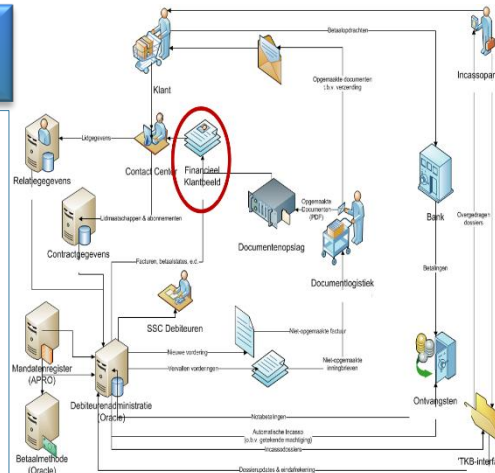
Klant

Incassopar

Betaalopdrachten

Opgemaakte documenten t.b.v. verzending

Uitgegevens

Relatiegegevens

Contact Center

Financieel Klantbeeld

Lidmaatschappen & abonnementen

Contractgegevens

Opgemaakte Documenten (PDF)

Documentenopslag

Documentlogistiek

Bank

Overgedragen dossiers

Facturen, betaalstatus, e.d.

Betalingen

SSC Debiteuren

Niet-opgemaakte factuur

Nieuwe vordering

Niet-opgemaakte inningbrieven

Mandatenregister (APRO)

Vervallen vorderingen

Ontvangsten

Debiteurenadministratie (Oracle)

Terugbetalingen

Automatische Incasso (o.b.v. getekende machtiging)

Incassodossiers

Betaalmethode (Oracle)

Dossierupdates & eindafrekening

TKB-interf